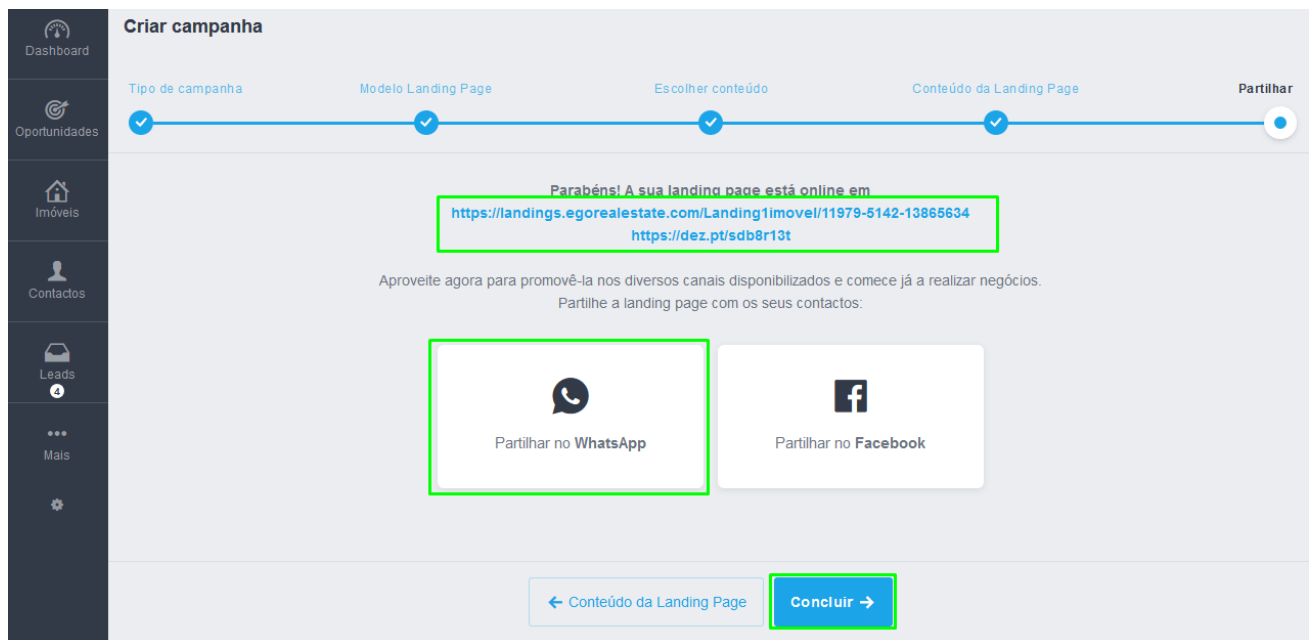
Dashboard

Oportunidades

Imóveis

Contactos

Leads
4

Mais

Criar campanha

Tipo de campanha
Modelo Landing Page
Escolher conteúdo
Conteúdo da Landing Page
Partilhar

Parabéns! A sua landing page está online em
https://landings.egorealestate.com/Landing1imovel/11979-5142-13865634
https://dez.pt/sdb8r13t

Aproveite agora para promovê-la nos diversos canais disponibilizados e comece já a realizar negócios.
Partilhe a landing page com os seus contactos:

Partilhar no WhatsApp

Partilhar no Facebook

← Conteúdo da Landing Page

Concluir →